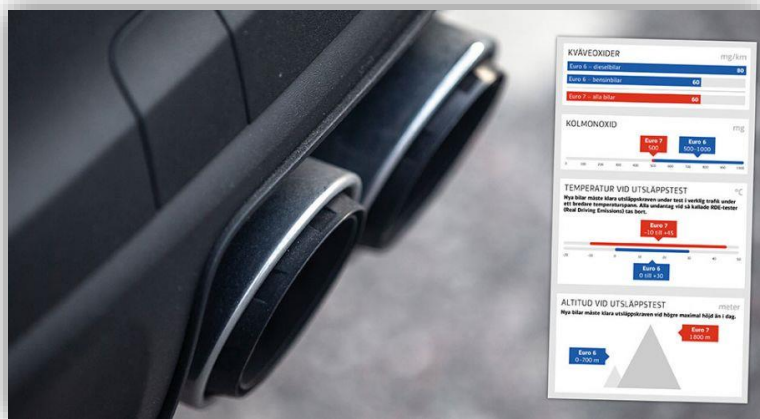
KVÄVEOXIDER mg/km

Euro 6 – dieselbilar 80

Euro 6 – bensinbilar 60

Euro 7 – alla bilar 60

KOLMONOXID mg

Euro 7 500

Euro 6 500–1000

TEMPERATUR VID UTSLÄPPSTEST °C

Nya bilar måste klara utsläppskraven under test i verklig trafik under ett bredare temperaturspann. Alla undantag vid så kallade RDE-tester (Real Driving Emissions) tas bort.

Euro 7 –10 till +45

Euro 6 0 till +30

ALTITUD VID UTSLÄPPSTEST meter

Nya bilar måste klara utsläppskraven vid högre maximal höjd än i dag.

Euro 7 1 800 m

Euro 6 0–700 m